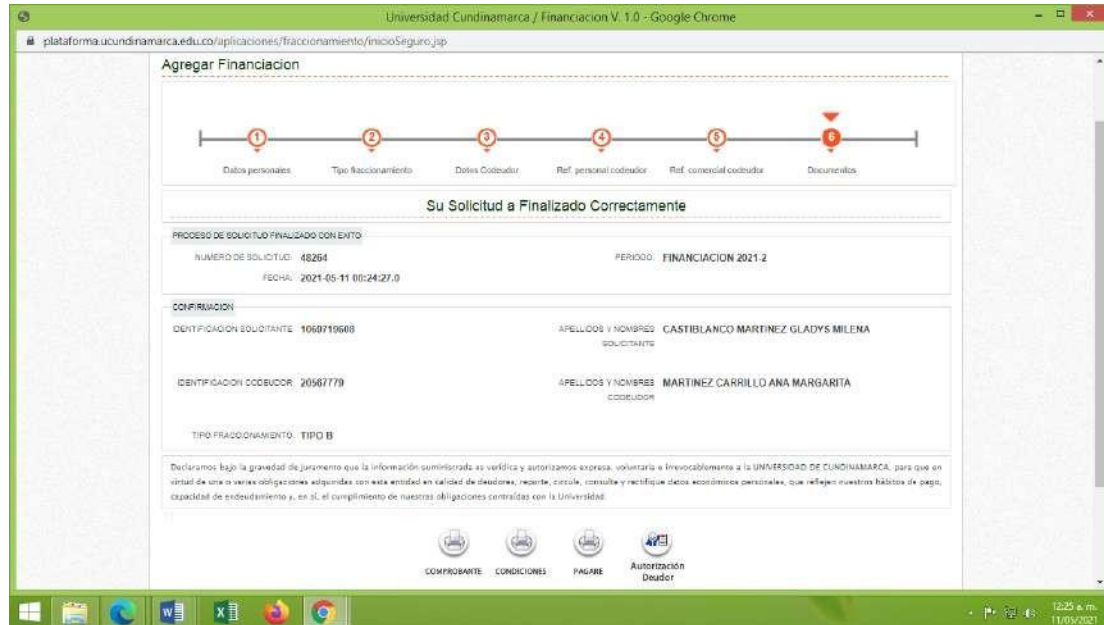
Universidad Cundinamarca / Financiacion V. 1.0 - Google Chrome

plataforma.ucundinamarca.edu.co/aplicaciones/fraccionamiento/inicioSeguro.jsp

Agregar Financiacion

1 Datos personales
2 Tipo fraccionamiento
3 Datos Codeudor
4 Ref. personal codeudor
5 Ref. comercial codeudor
6 Documentos

Su Solicitud a Finalizado Correctamente

PROCESO DE SOLICITUD FINALIZADO CON EXITO

NUMERO DE SOLICITUD: 48264
PERIODO: FINANCIACION 2021.2
FECHA: 2021-05-11 00:24:27.0

CONFIRMACION

IDENTIFICACION SOLICITANTE: 1060719608
APELLIDOS Y NOMBRES SOLICITANTE: CASTIBLANCO MARTINEZ GLADYS MILENA

IDENTIFICACION CODEUDOR: 20567779
APELLIDOS Y NOMBRES CODEUDOR: MARTINEZ CARRILLO ANA MARGARITA

TIPO FRACCIONAMIENTO: TIPO B

Declaramos bajo la gravedad de juramento que la información suministrada es verídica y autorizamos expresa, voluntaria e irrevocablemente a la UNIVERSIDAD DE CUNDINAMARCA, para que en virtud de una o varias obligaciones adquiridas con esta entidad en calidad de deudores, reporte, circule, consulte y rectifique datos económicos personales, que reflejen nuestros hábitos de pago, capacidad de endeudamiento y, en sí, el cumplimiento de nuestras obligaciones contraídas con la Universidad.

COMPROBANTE
CONDICIONES
PAGARE
Autorización Deudor

12:25 a. m.
11/05/2021